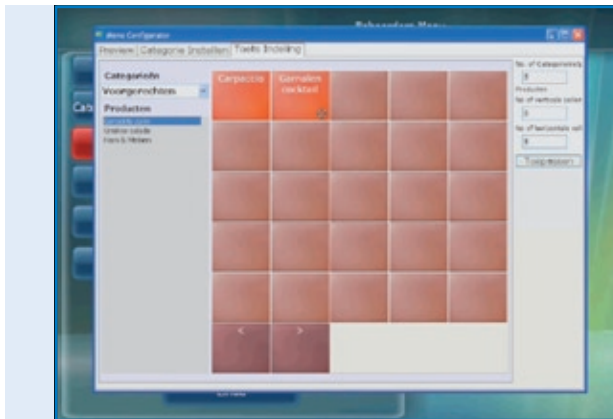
Menu Configurator

Preview | Categorie Instellen | Toets Indeling

Categorieën

Voorgerechten

Producten

Gemengde salade

Griekse salade

Ham & Meloen

Carpaccio

Garnalen cocktail

<

>

No. of Categorieën

5

Producten

No. of verticale cellen

5

No. of horizontale cell

5

Toepassen

Cat